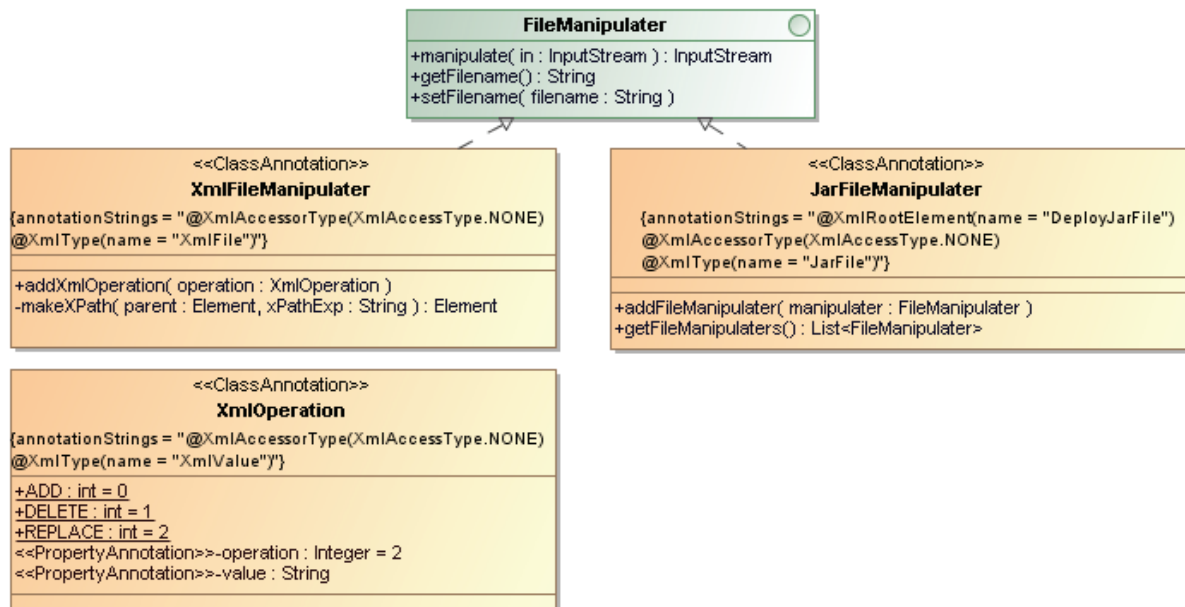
FileManipulater
+manipulate( in : InputStream ) : InputStream
+getFilename() : String
+setFilename( filename : String )

<<ClassAnnotation>>
XmlFileManipulater
{annotationStrings = "@XmlAccessorType(XmlAccessType.NONE)
@XmlType(name = "XmlFile")"}
+addXmlOperation( operation : XmlOperation )
-makeXPath( parent : Element, xPathExp : String ) : Element

<<ClassAnnotation>>
JarFileManipulater
{annotationStrings = "@XmlRootElement(name = "DeployJarFile")
@XmlAccessorType(XmlAccessType.NONE)
@XmlType(name = "JarFile")"}
+addFileManipulater( manipulater : FileManipulater )
+getFileManipulaters() : List<FileManipulater>

<<ClassAnnotation>>
XmlOperation
{annotationStrings = "@XmlAccessorType(XmlAccessType.NONE)
@XmlType(name = "XmlValue")"}
+ADD : int = 0
+DELETE : int = 1
+REPLACE : int = 2
<<PropertyAnnotation>>-operation : Integer = 2
<<PropertyAnnotation>>-value : String